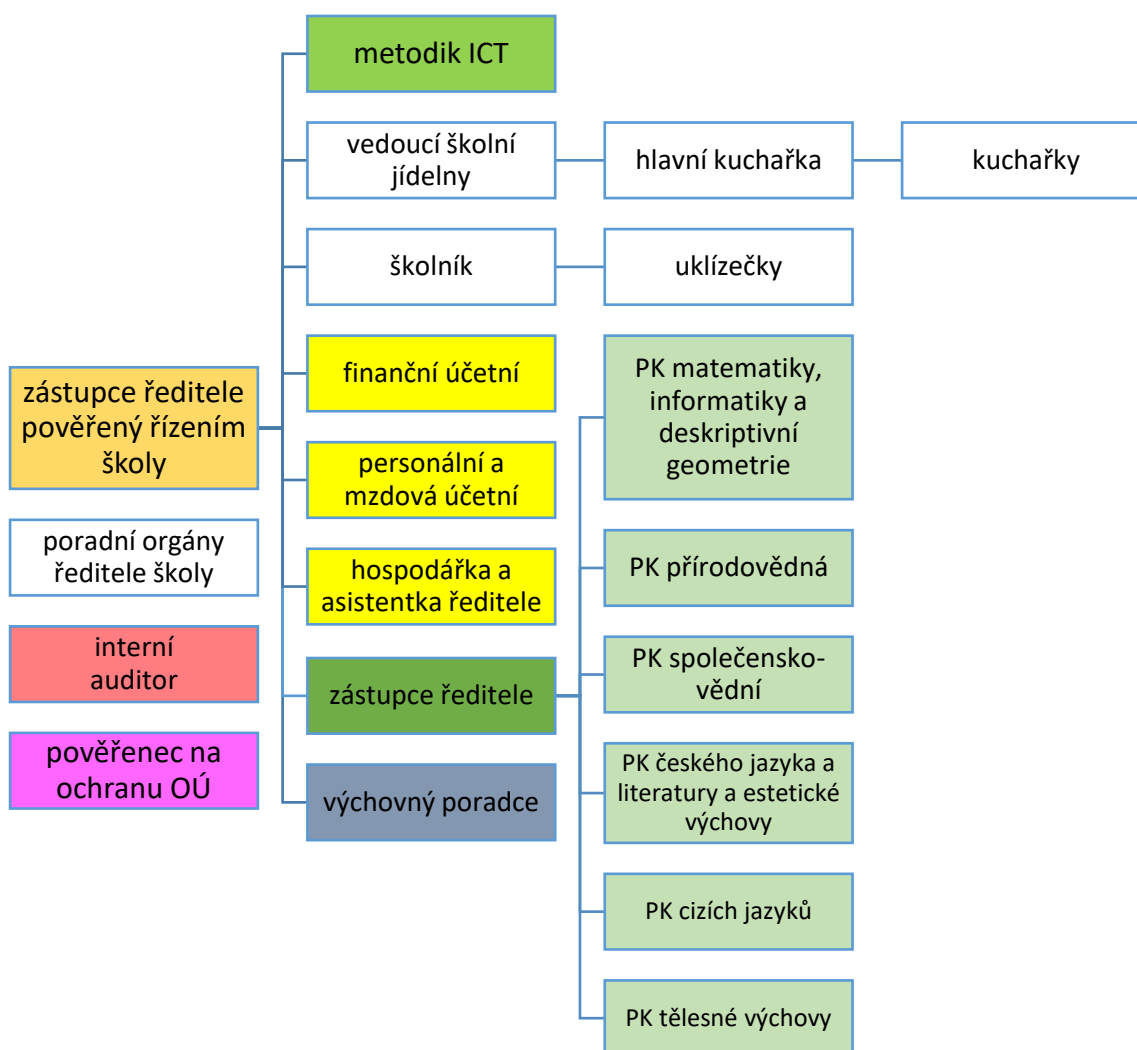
zástupce ředitele pověřený řízením školy

poradní orgány ředitele školy

interní auditor

pověřenec na ochranu OÚ

metodik ICT

vedoucí školní jídelny

hlavní kuchařka

kuchařky

školník

uklízečky

finanční účetní

personální a mzdová účetní

hospodářka a asistentka ředitele

zástupce ředitele

výchovný poradce

PK matematiky, informatiky a deskriptivní geometrie

PK přírodovědná

PK společenskovědní

PK českého jazyka a literatury a estetické výchovy

PK cizích jazyků

PK tělesné výchovy